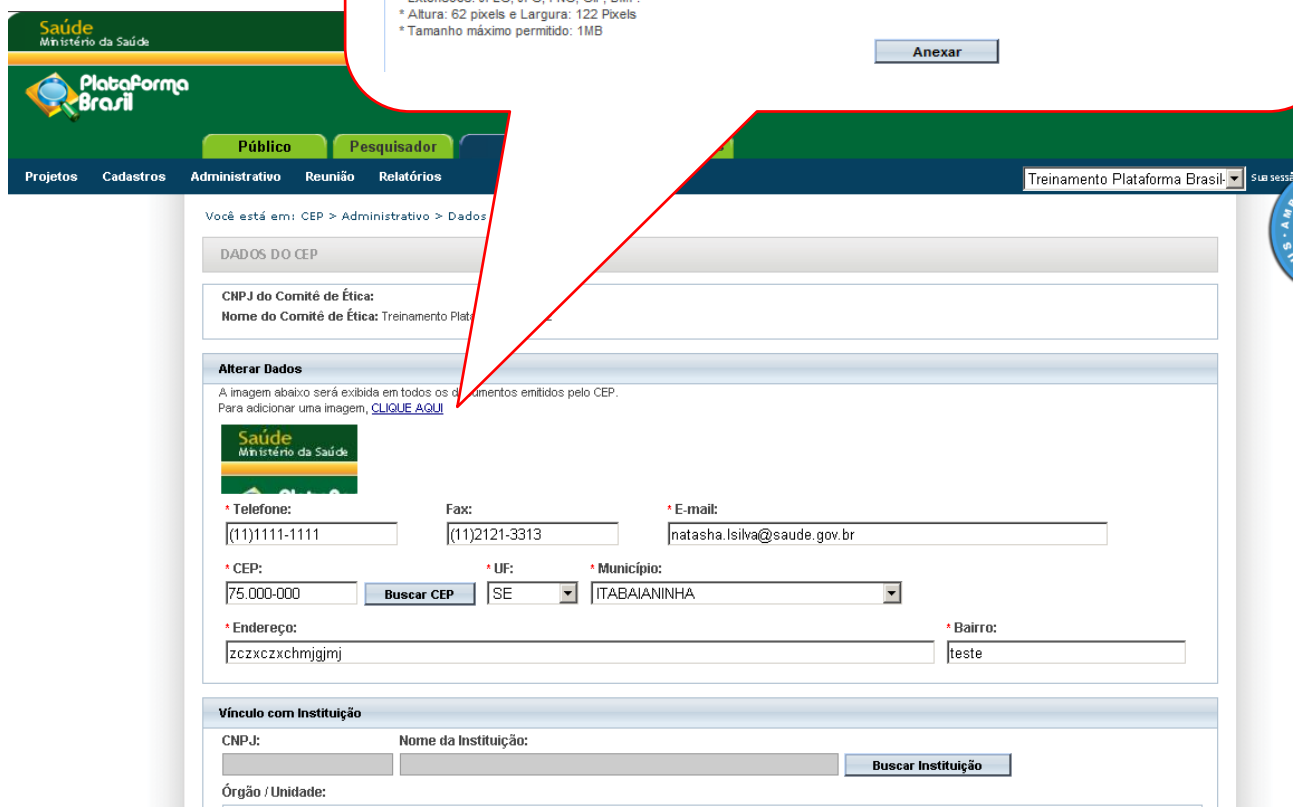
Saúde
Ministério da Saúde

Plataforma Brasil

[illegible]
* Altura: 62 pixels e Largura: 122 Pixels
* Tamanho máximo permitido: 1MB
Anexar

Público Pesquisador

Projetos Cadastros Administrativo Reunião Relatórios

Treinamento Plataforma Brasil-

Sua sessã

Você está em: CEP > Administrativo > Dados

DADOS DO CEP

CNPJ do Comitê de Ética:
Nome do Comitê de Ética: Treinamento Plata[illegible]

Alterar Dados

A imagem abaixo será exibida em todos os d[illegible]umentos emitidos pelo CEP.
Para adicionar uma imagem, CLIQUE AQUI

Saúde
Ministério da Saúde

* Telefone: (11)1111-1111
Fax: (11)2121-3313
* E-mail: natasha.lsilva@saude.gov.br

* CEP: 75.000-000 Buscar CEP
* UF: SE
* Município: ITABAIANINHA

* Endereço: zczxczxchmjgjmj
* Bairro: teste

Vínculo com Instituição

CNPJ:
Nome da Instituição:
Buscar Instituição

Órgão / Unidade: